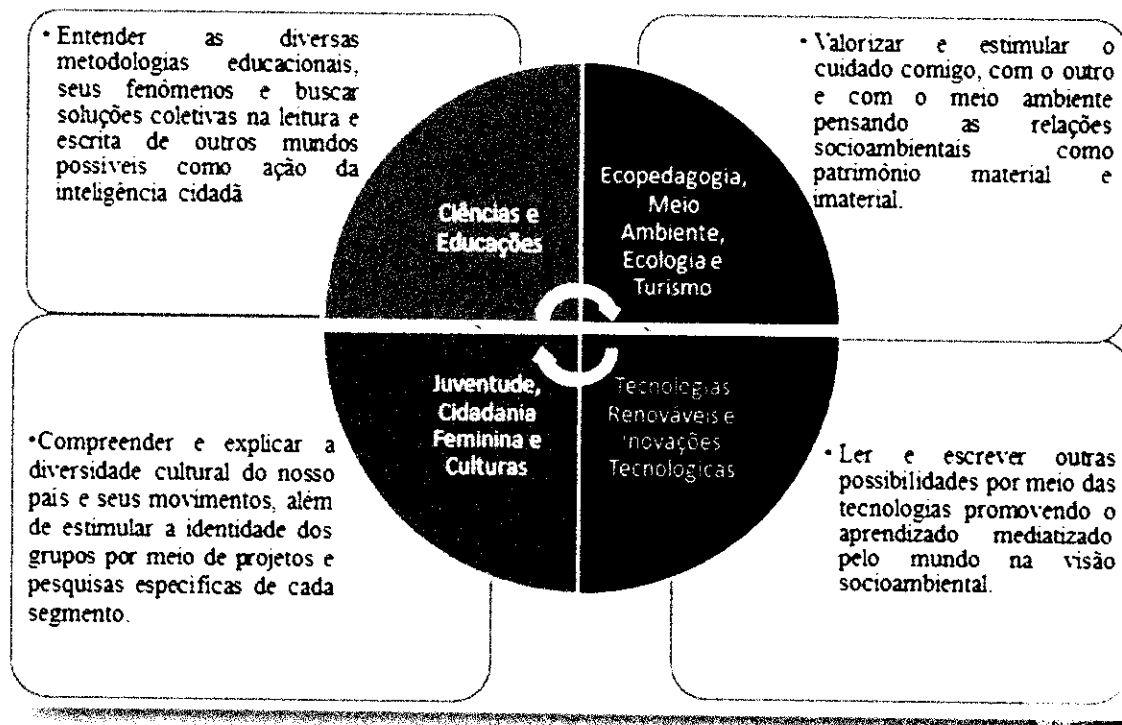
• Entender as diversas metodologias educacionais, seus fenômenos e buscar soluções coletivas na leitura e escrita de outros mundos possíveis como ação da inteligência cidadã

Ciências e Educações

Ecopedagogia, Meio Ambiente, Ecologia e Turismo

• Valorizar e estimular o cuidado comigo, com o outro e com o meio ambiente pensando as relações socioambientais como patrimônio material e imaterial.

•Compreender e explicar a diversidade cultural do nosso país e seus movimentos, além de estimular a identidade dos grupos por meio de projetos e pesquisas específicas de cada segmento.

Juventude, Cidadania Feminina e Culturas

Tecnologias Renováveis e Inovações Tecnológicas

• Ler e escrever outras possibilidades por meio das tecnologias promovendo o aprendizado mediatizado pelo mundo na visão socioambiental.